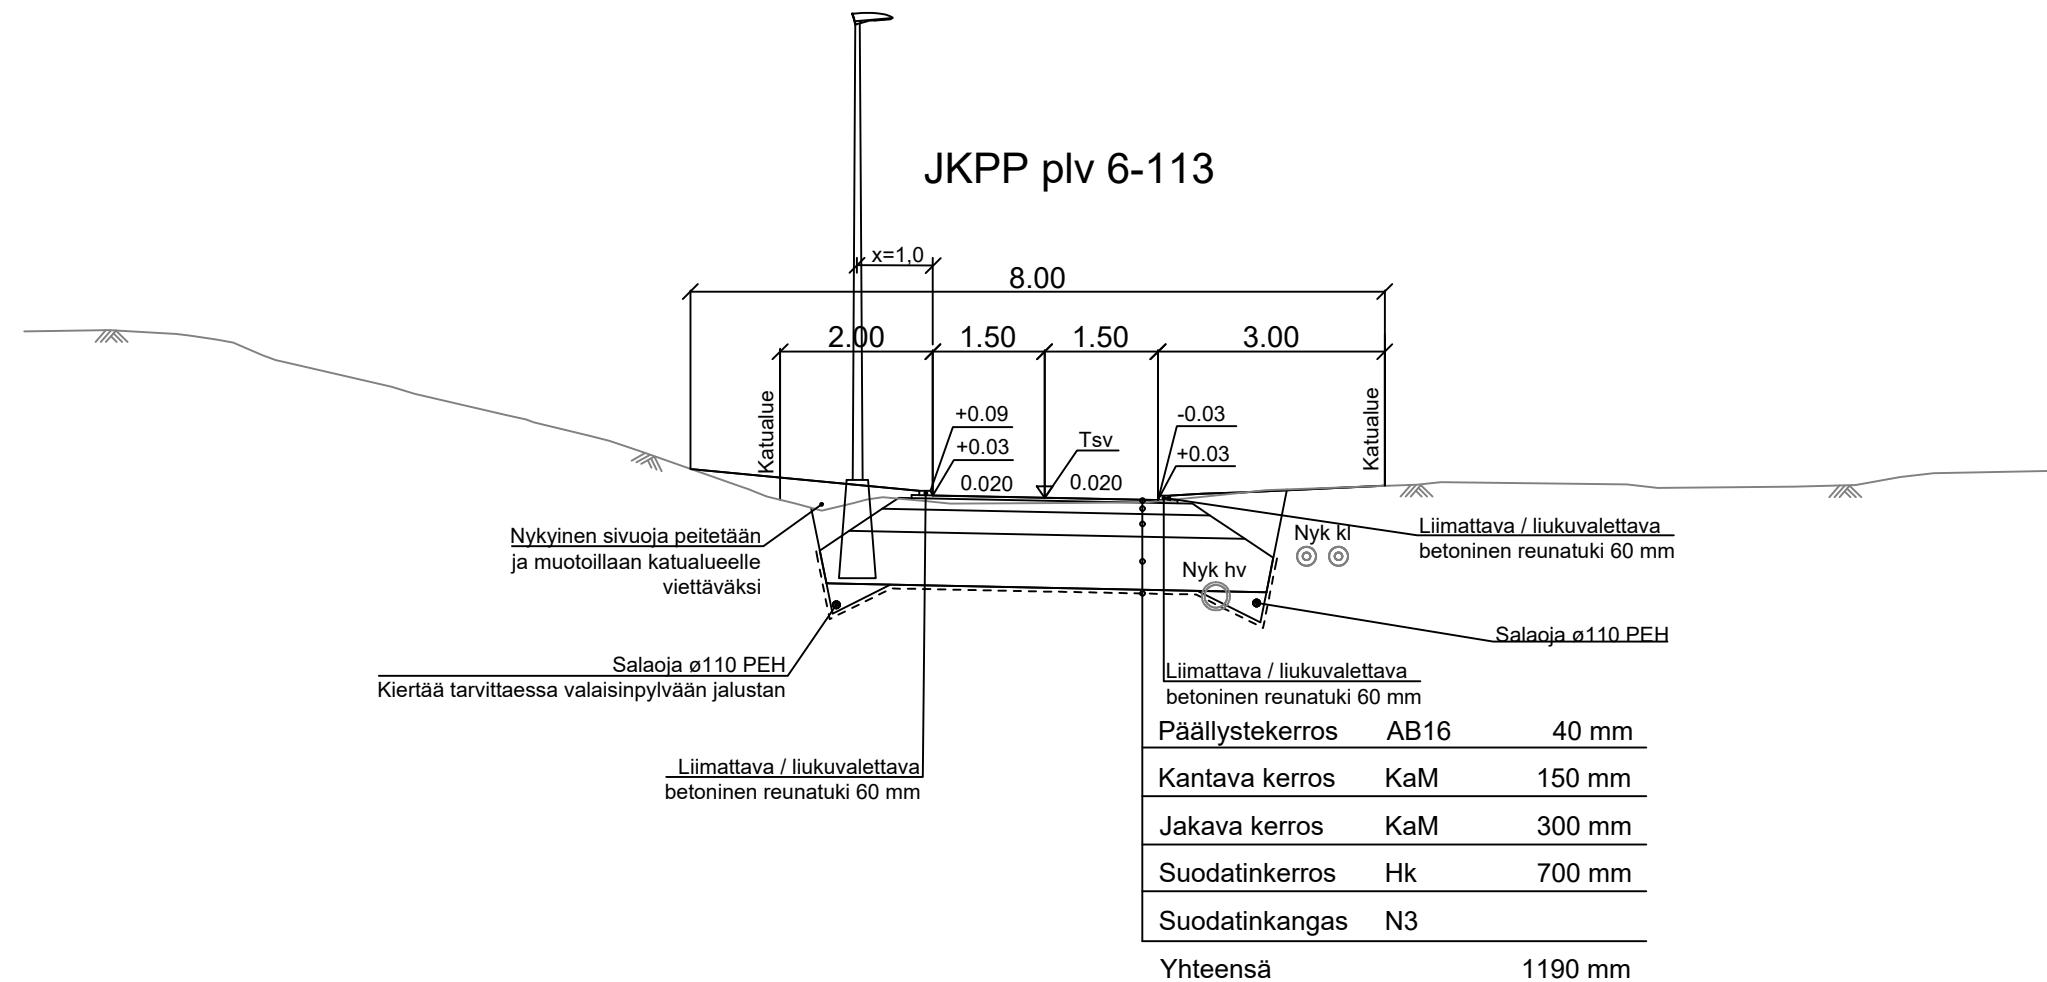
JKPP plv 6-113

x=1,0

8.00

2.00 1.50 1.50 3.00

Katualue

Katualue

+0.09

+0.03

0.020

Tsv

0.020

-0.03

+0.03

Nykyinen sivuoja peitetään ja muotoillaan katualueelle viettäväksi

Nyk kl

Liimattava / liukuvalettava betoninen reunatuki 60 mm

Nyk hv

Salaoja ø110 PEH

Salaoja ø110 PEH
Kiertää tarvittaessa valaisinpylvään jalustan

Liimattava / liukuvalettava betoninen reunatuki 60 mm

Liimattava / liukuvalettava betoninen reunatuki 60 mm

| | | |
|---|---|---|
| Päällystekerros | AB16 | 40 mm |
| Kantava kerros | KaM | 150 mm |
| Jakava kerros | KaM | 300 mm |
| Suodatinkerros | Hk | 700 mm |
| Suodatinkangas | N3 | |
| Yhteensä | | 1190 mm |